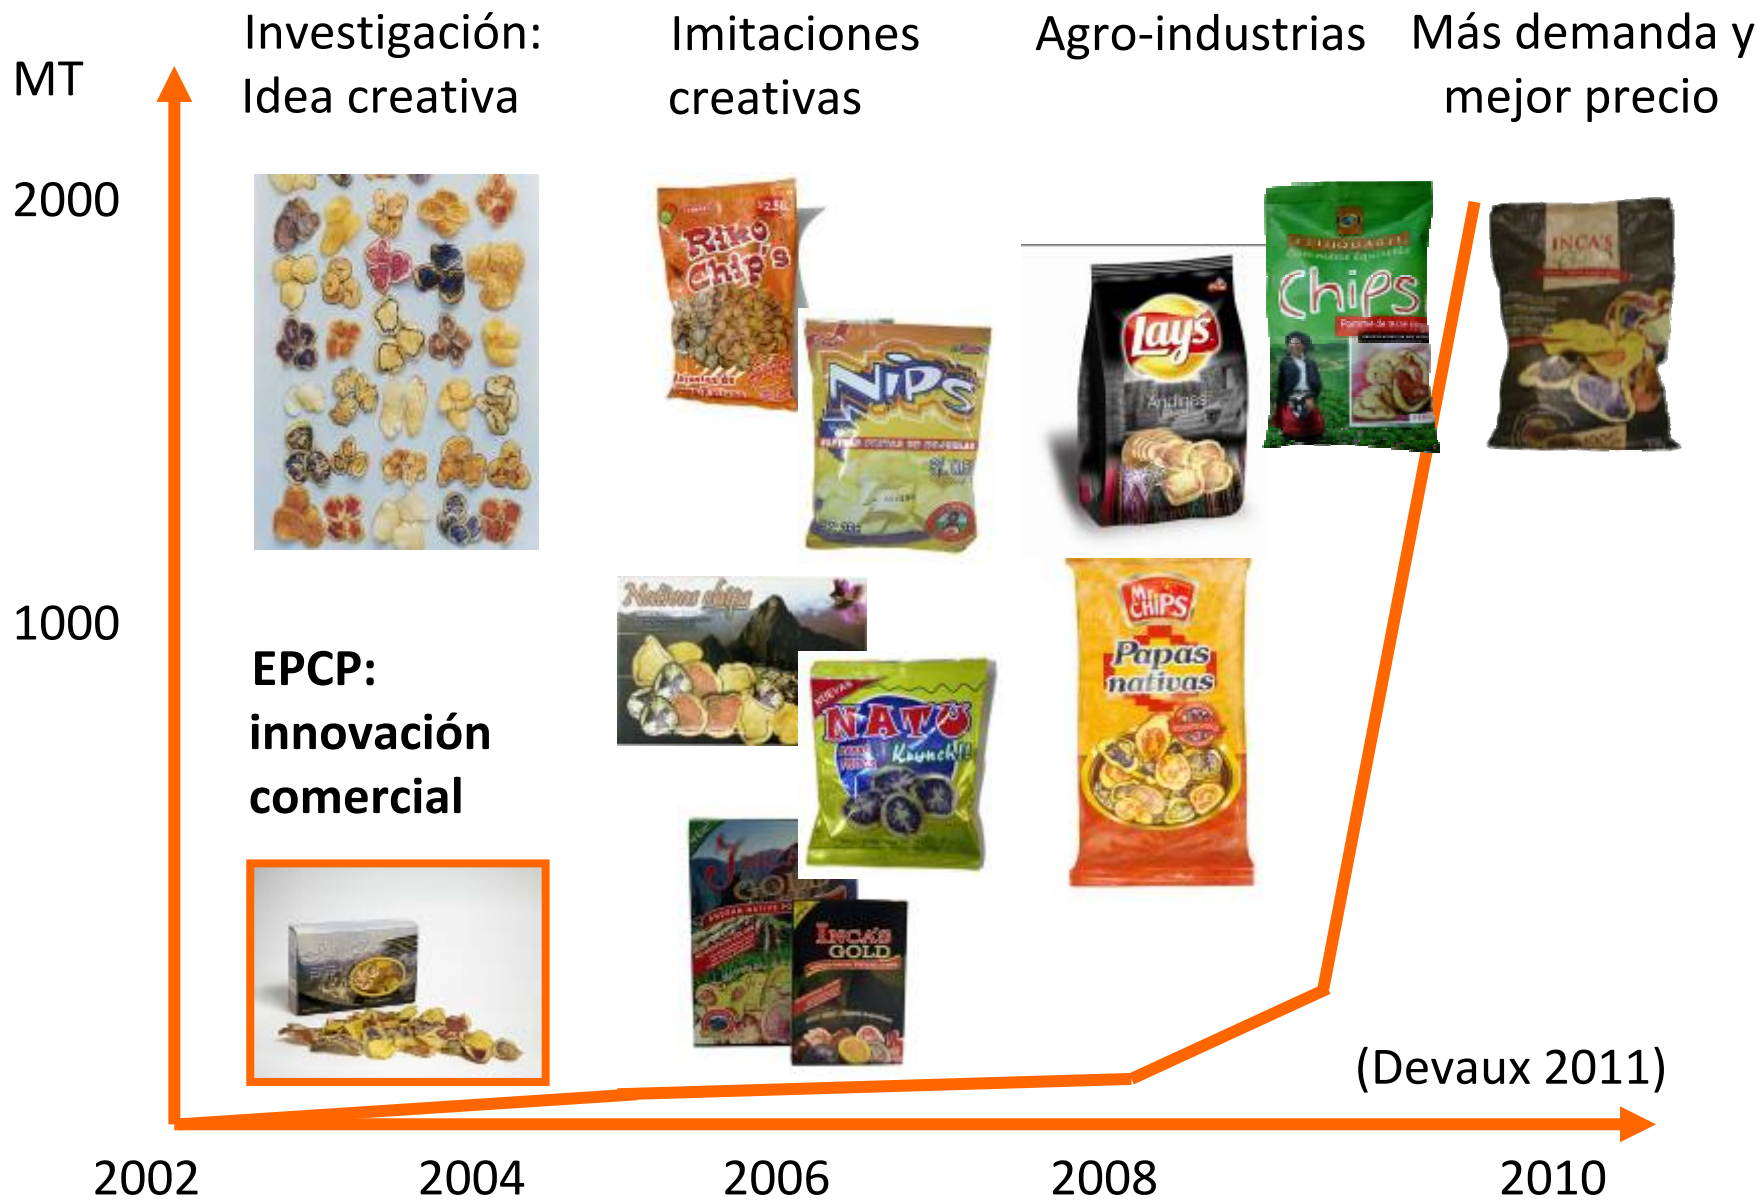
MT

Investigación: Idea creativa

Imitaciones creativas

Agro-industrias

Más demanda y mejor precio

2000

1000

EPCP: innovación comercial

Riko Chip's

NIPS

Lay's

Andinas

Chips

INCA'S

Nativas chips

NATO Krunch!

Mr. CHIPS

Papas nativas

INCA'S GOLD

INCA'S GOLD

(Devaux 2011)

2002

2004

2006

2008

2010